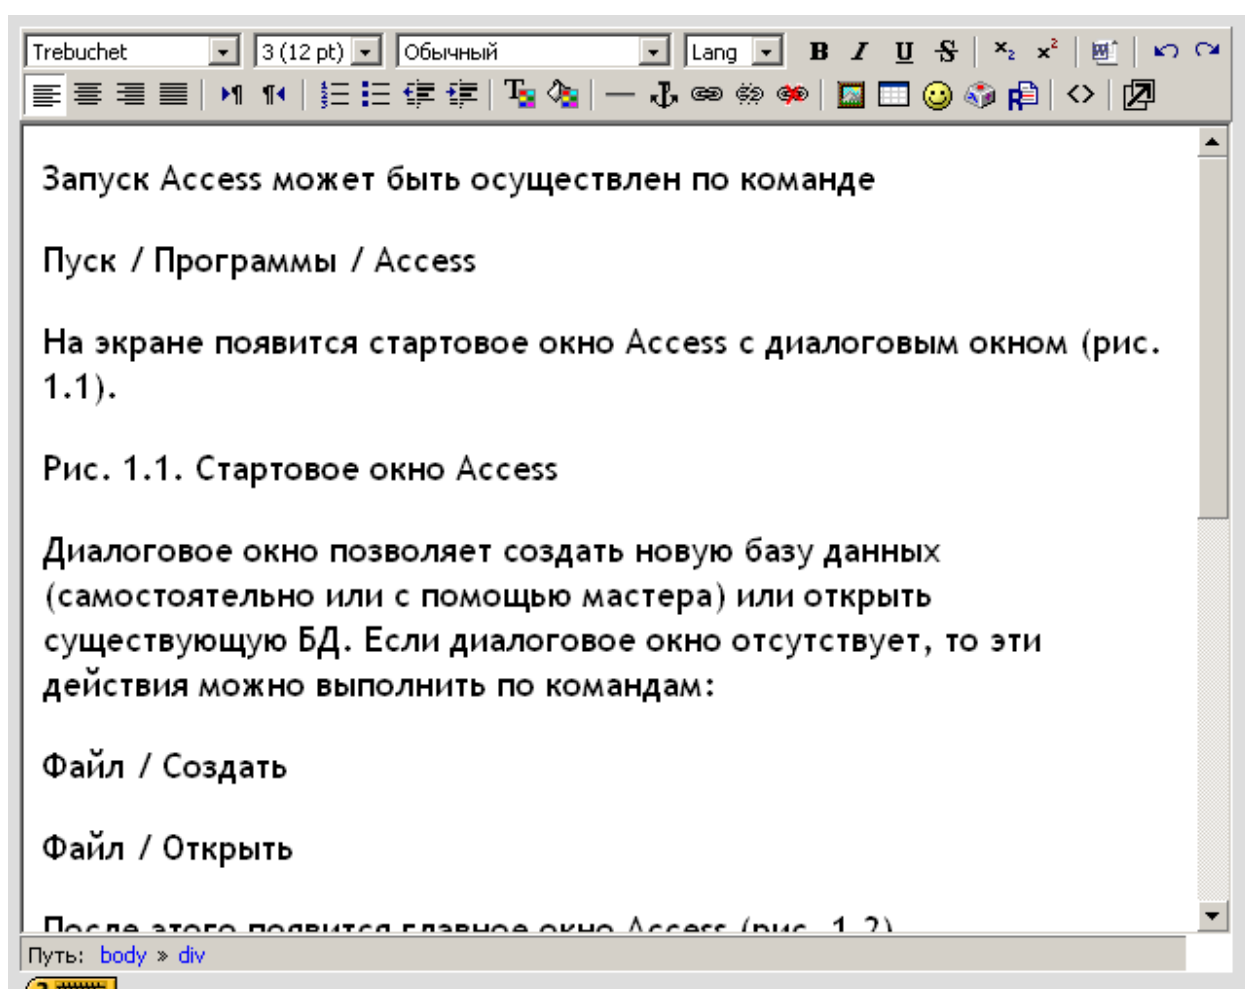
Trebuchet | 3 (12 pt) | Обычный | Lang | B I U S | $x_2$ $x^2$

Запуск Access может быть осуществлен по команде

Пуск / Программы / Access

На экране появится стартовое окно Access с диалоговым окном (рис. 1.1).

Рис. 1.1. Стартовое окно Access

Диалоговое окно позволяет создать новую базу данных (самостоятельно или с помощью мастера) или открыть существующую БД. Если диалоговое окно отсутствует, то эти действия можно выполнить по командам:

Файл / Создать

Файл / Открыть

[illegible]

Путь: body » div